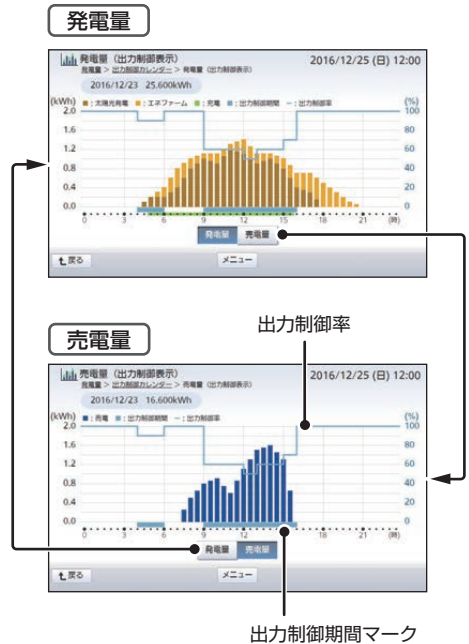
発電量

発電量（出力制御表示）
2016/12/25 (日) 12:00
売電量 > 出力制御カレンダー > 発電量（出力制御表示）
2016/12/23 25.600kWh
(kWh) ■：太陽光発電 ■：エネファーム ■：充電 ■：出力制御期間 ―：出力制御率 (%)
2.0 1.6 1.2 0.8 0.4 0.0
100 80 60 40 20 0
0 3 6 9 12 15 18 21 (時)
発電量 売電量
戻る メニュー

出力制御率

売電量

発電量（出力制御表示）
2016/12/25 (日) 12:00
売電量 > 出力制御カレンダー > 発電量（出力制御表示）
2016/12/23 16.600kWh
(kWh) ■：売電 ■：出力制御期間 ―：出力制御率 (%)
2.0 1.6 1.2 0.8 0.4 0.0
100 80 60 40 20 0
0 3 6 9 12 15 18 21 (時)
発電量 売電量
戻る メニュー

出力制御期間マーク